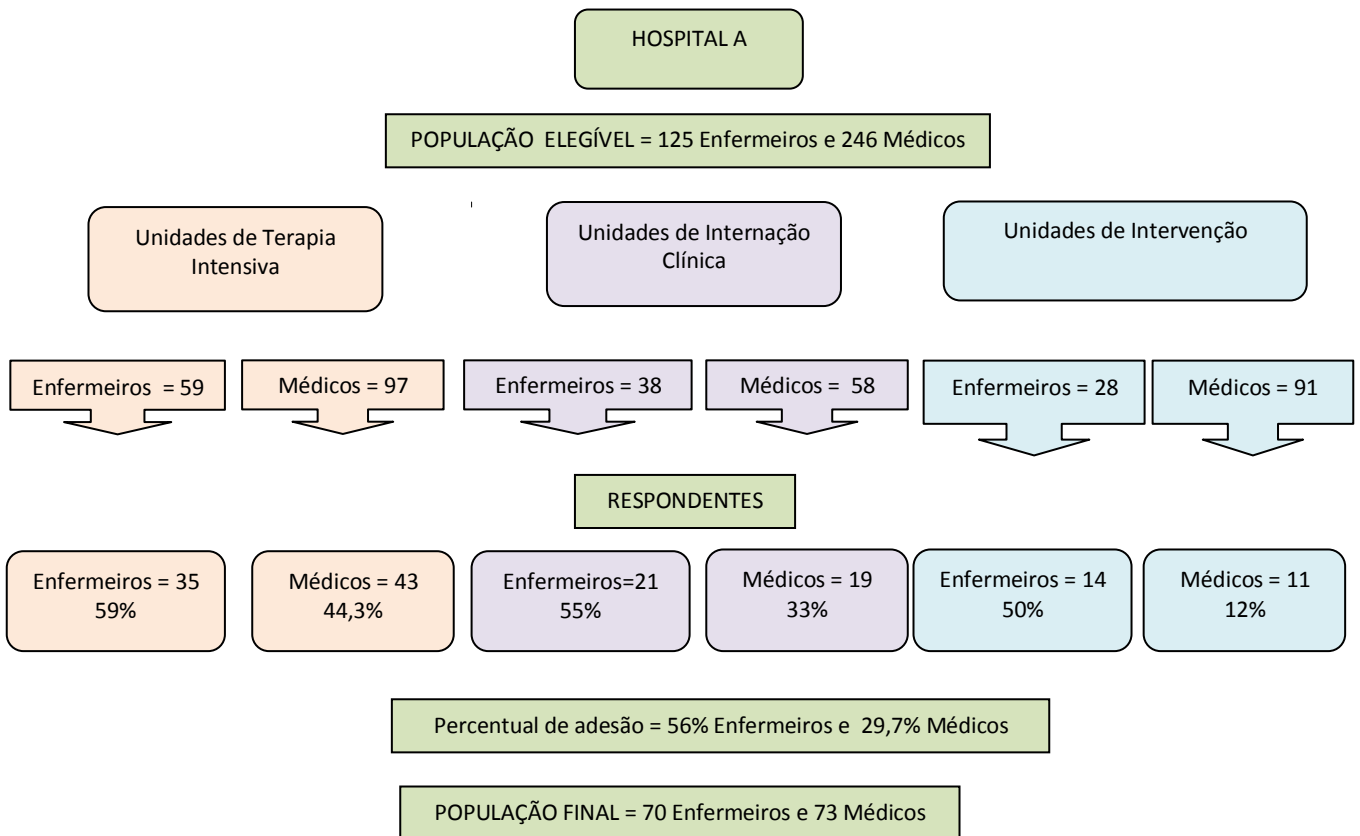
HOSPITAL A

POPULAÇÃO ELEGÍVEL = 125 Enfermeiros e 246 Médicos

Unidades de Terapia Intensiva

Unidades de Internação Clínica

Unidades de Intervenção

Enfermeiros = 59

Médicos = 97

Enfermeiros = 38

Médicos = 58

Enfermeiros = 28

Médicos = 91

RESPONDENTES

Enfermeiros = 35
59%

Médicos = 43
44,3%

Enfermeiros=21
55%

Médicos = 19
33%

Enfermeiros = 14
50%

Médicos = 11
12%

Percentual de adesão = 56% Enfermeiros e 29,7% Médicos

POPULAÇÃO FINAL = 70 Enfermeiros e 73 Médicos